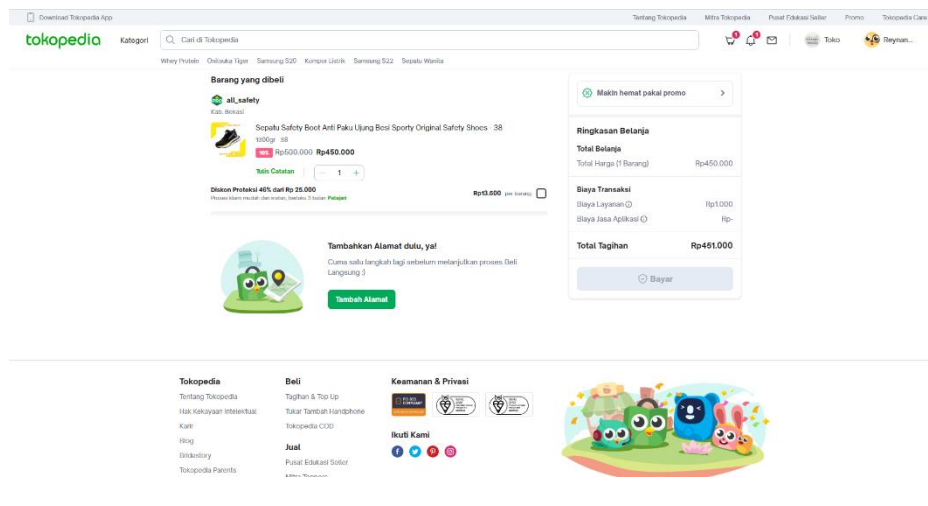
Download Tokopedia App

Tentang Tokopedia Mitra Tokopedia Pusat Edukasi Seller Promo Tokopedia Care

tokopedia Kategori Cari di Tokopedia

Toko Reyman...

Whey Protein Onitsuka Tiger Samsung S20 Kompor Listrik Samsung S22 Sepatu Wanita

Barang yang dibeli

all_safety
Kab. Bekasi

Sepatu Safety Boot Anti Paku Ujung Besi Sporty Original Safety Shoes - 38
1000gr · 38
10% Rp500.000 Rp450.000

Tulis Catatan 1

Diskon Proteksi 46% dari Rp 25.000
Proses klaim mudah dan instan, berlaku 3 bulan Pelajari

Rp13.500 per barang

Makin hemat pakai promo

Ringkasan Belanja

Total Belanja
Total Harga (1 Barang) Rp450.000

Biaya Transaksi
Biaya Layanan Rp1.000
Biaya Jasa Aplikasi Rp-

Total Tagihan Rp451.000

Bayar

Tambahkan Alamat dulu, ya!
Cuma satu langkah lagi sebelum melanjutkan proses Beli Langsung :)

Tambah Alamat

Tokopedia
Tentang Tokopedia
Hak Kekayaan Intelektual
Karir
Blog
Bridestory
Tokopedia Parents

Beli
Tagihan & Top Up
Tukar Tambah Handphone
Tokopedia COD

Jual
Pusat Edukasi Seller
Mitra Toppers

Keamanan & Privasi

Ikuti Kami